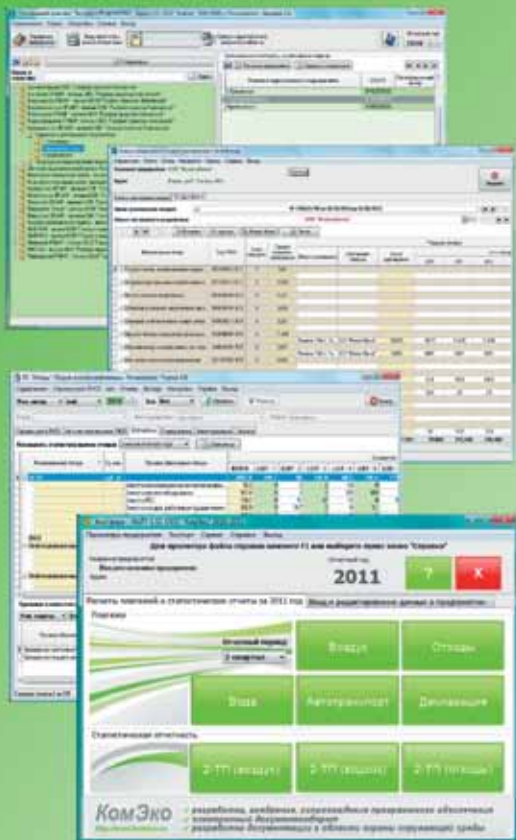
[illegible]

Для просмотра файла справки нажмите F1 или выберите пункт меню "Справка"

Отчетный год

2011

?

X

Расчеты платежей и статистическая отчетность за 2011 год

Ввод и редактирование данных о предприятии

Платежи

Отчетный период

2 квартал

Воздух

Отходы

Вода

Автотранспорт

Декларация

Статистическая отчетность

2-ТП (воздух)

2-ТП (водхоз)

2-ТП (отходы)

КомЭко

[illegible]